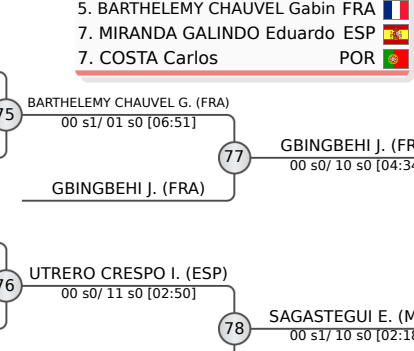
5. BARTHELEMY CHAUVEL Gabin FRA
7. MIRANDA GALINDO Eduardo ESP
7. COSTA Carlos POR

75
BARTHELEMY CHAUVEL G. (FRA)
00 s1/ 01 s0 [06:51]

77
GBINGBEHI J. (FR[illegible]
00 s0/ 10 s0 [04:3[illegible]

GBINGBEHI J. (FRA)

76
UTRERO CRESPO I. (ESP)
00 s0/ 11 s0 [02:50]

78
SAGASTEGUI E. (M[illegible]
00 s1/ 10 s0 [02:1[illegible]